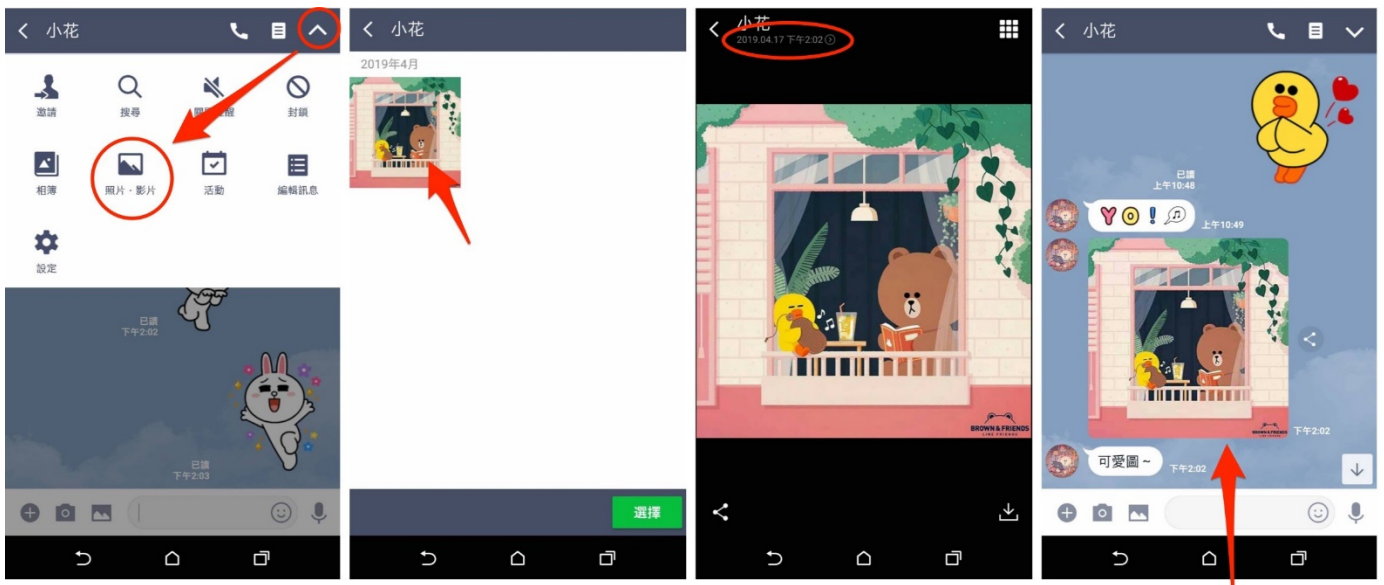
小花

邀請
搜尋
關閉提醒
封鎖
相簿
照片・影片
活動
編輯訊息
設定

已讀
下午2:02

已讀
下午2:03

小花

2019年4月

選擇

小花
2019.04.17 下午2:02

BROWN & FRIENDS
LINE FRIENDS

小花

已讀
上午10:48

上午10:49

下午2:02

可愛圖~
下午2:02